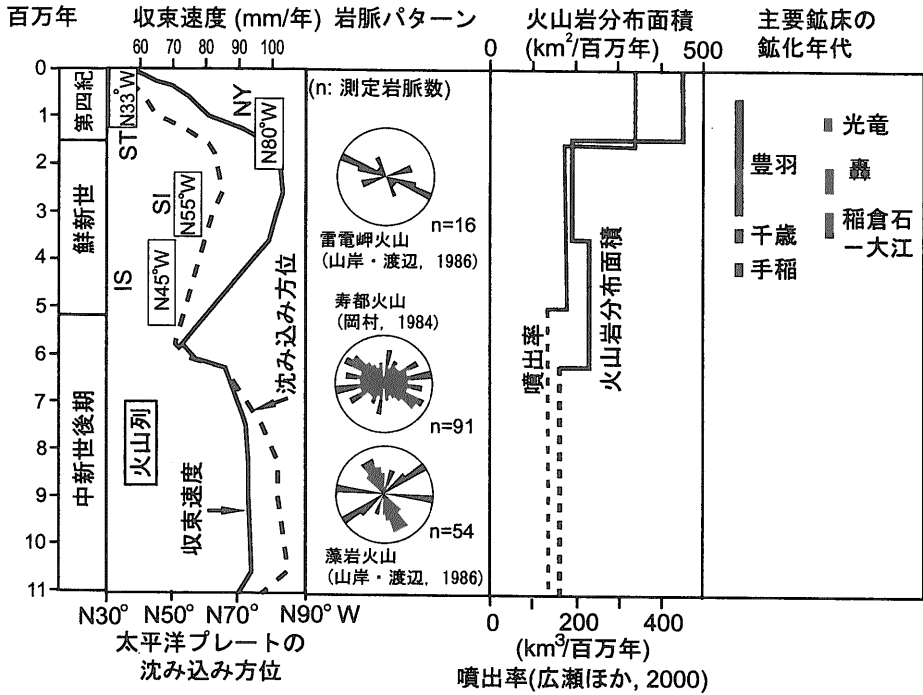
百万年

収束速度 (mm/年)

60 70 80 90 100

岩脈パターン

火山岩分布面積 ($km^2$/百万年)

0 500

主要鉱床の鉱化年代

0 1 2 3 4 5 6 7 8 9 10 11

第四紀

鮮新世

中新世後期

N33°W

ST

NY

N80°W

SI

N55°W

IS

N45°W

火山列

収束速度

沈み込み方位

(n: 測定岩脈数)

n=16

雷電岬火山 (山岸・渡辺, 1986)

寿都火山 (岡村, 1984)

n=91

n=54

藻岩火山 (山岸・渡辺, 1986)

噴出率

火山岩分布面積

豊羽

光竜

轟

千歳

稲倉石ー大江

手稲

N30° N50° N70° N90° W

太平洋プレートの沈み込み方位

0 200 400

($km^3$/百万年)

噴出率(広瀬ほか, 2000)